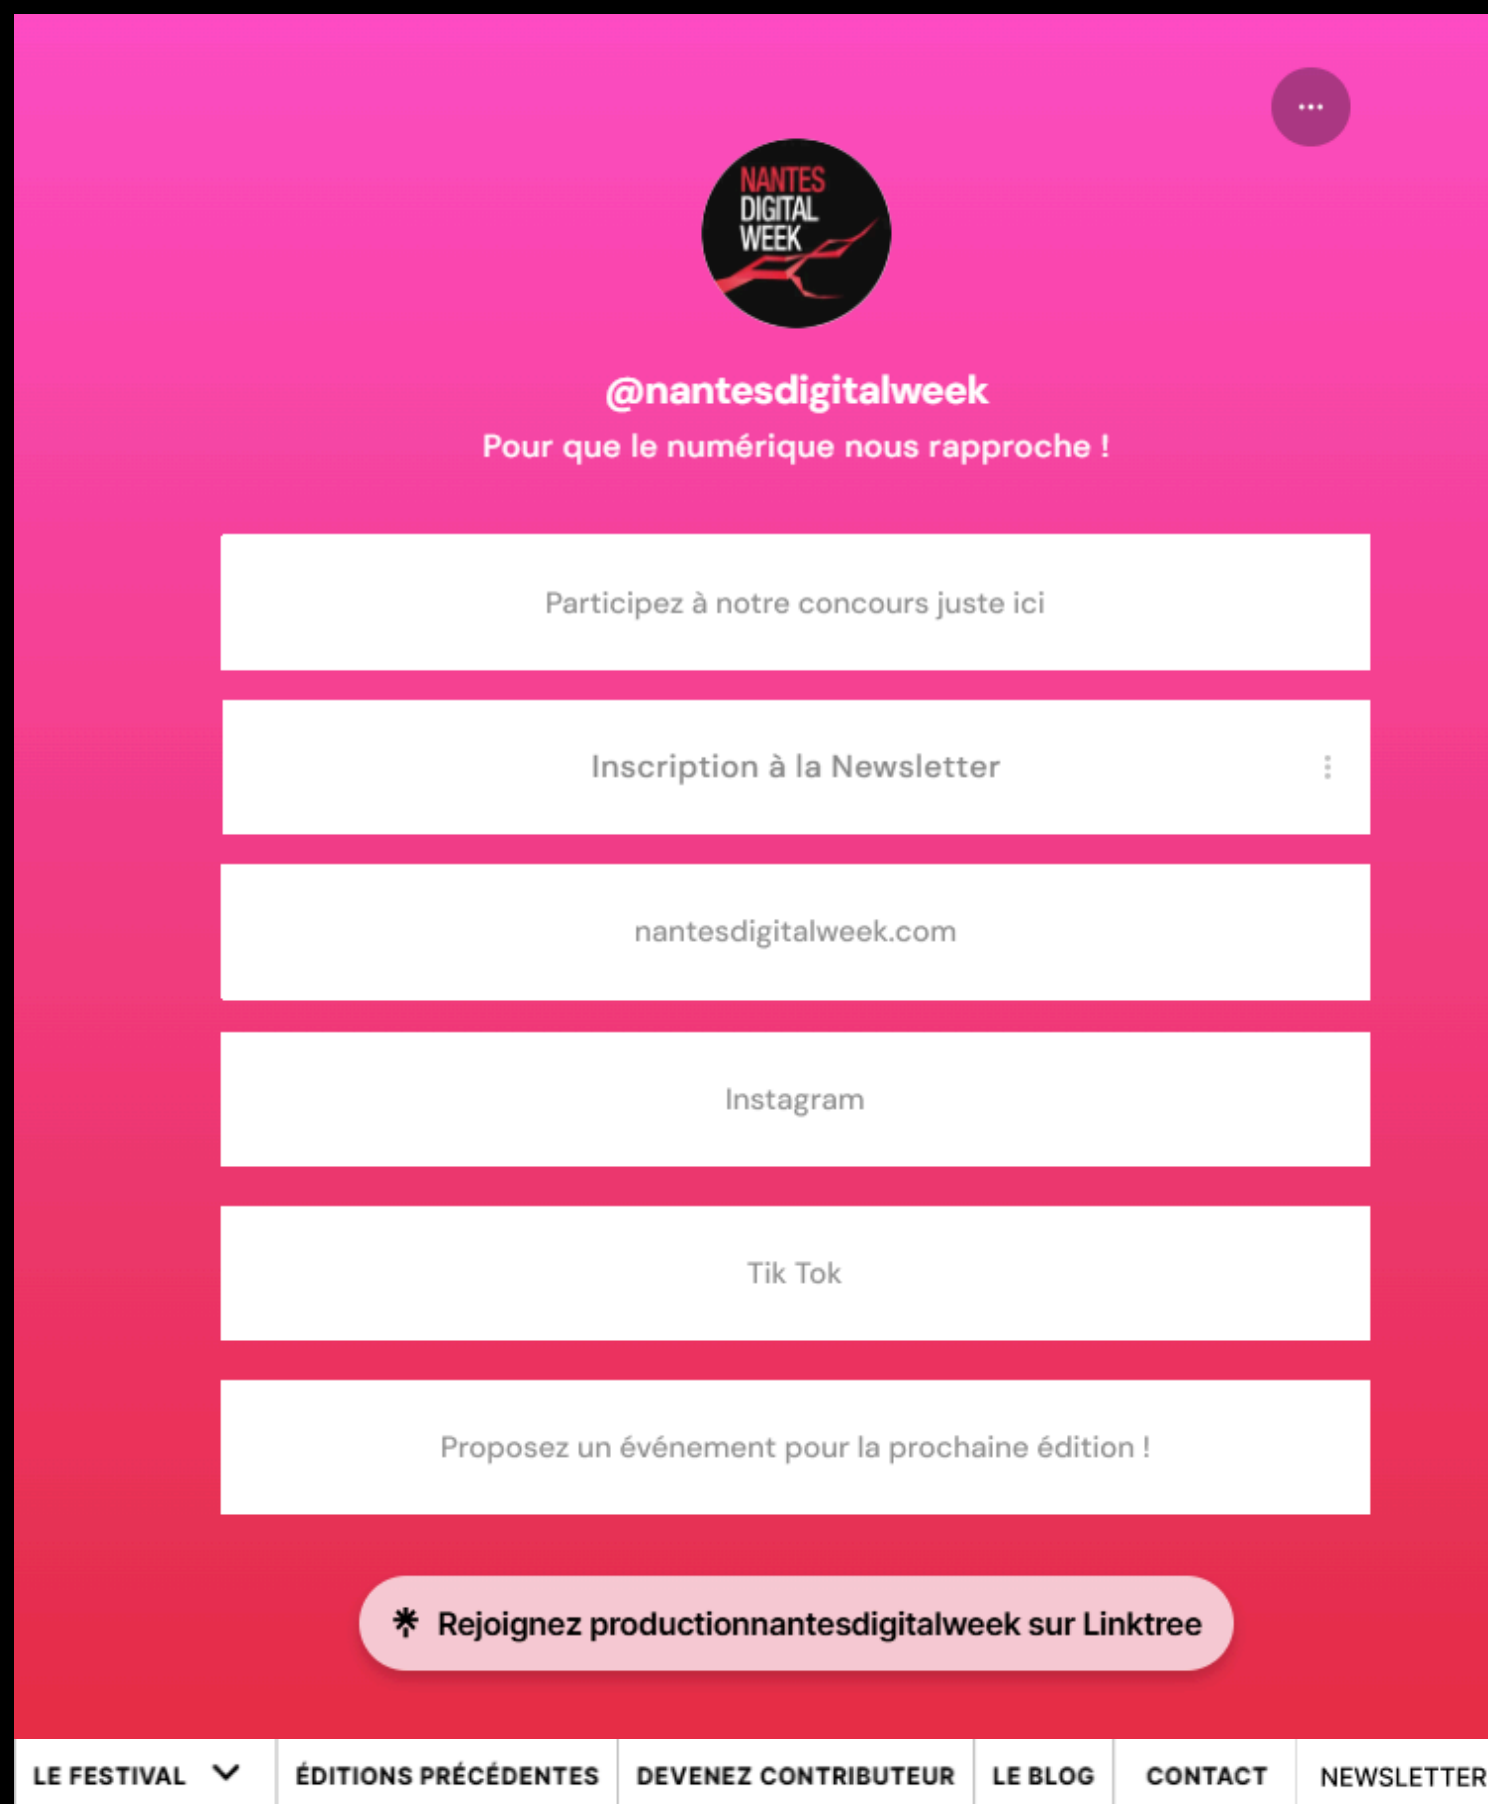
NANTES DIGITAL WEEK

@nantesdigitalweek

Pour que le numérique nous rapproche !

Participez à notre concours juste ici

Inscription à la Newsletter

nantesdigitalweek.com

Instagram

Tik Tok

Proposez un événement pour la prochaine édition !

Rejoignez productionnantesdigitalweek sur Linktree

LE FESTIVAL | ÉDITIONS PRÉCÉDENTES | DEVENEZ CONTRIBUTEUR | LE BLOG | CONTACT | NEWSLETTER